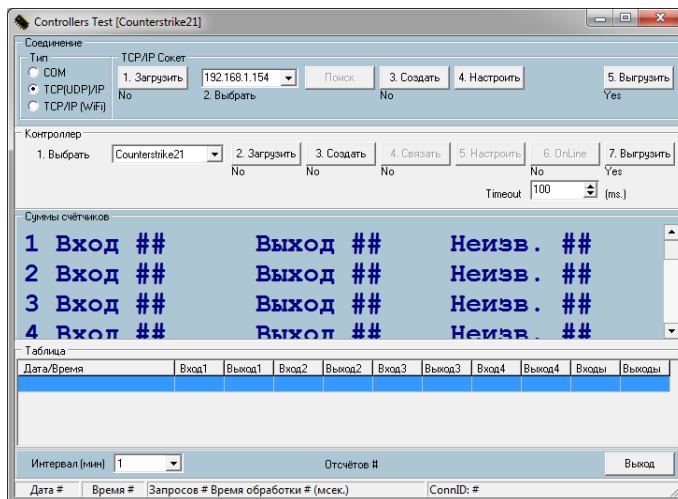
Controllers Test [Counterstrike21]

Соединение
Тип
COM
TCP(UDP)/IP
TCP/IP (WiFi)
TCP/IP Сокет
1. Загрузить
No
192.168.1.154
2. Выбрать
Поиск
3. Создать
No
4. Настроить
5. Выгрузить
Yes

Контроллер
1. Выбрать
Counterstrike21
2. Загрузить
No
3. Создать
No
4. Связать
No
5. Настроить
6. OnLine
No
7. Выгрузить
Yes
Timeout
100
(ms.)

Суммы счётчиков
1 Вход ## Выход ## Неизв. ##
2 Вход ## Выход ## Неизв. ##
3 Вход ## Выход ## Неизв. ##
4 Вход ## Выход ## Неизв. ##

Таблица

| Дата/Время | Вход1 | Выход1 | Вход2 | Выход2 | Вход3 | Выход3 | Вход4 | Выход4 | Входы | Выходы |
|---|---|---|---|---|---|---|---|---|---|---|
| | | | | | | | | | | |

Интервал (мин) 1
Отсчётов #
Выход

Дата # | Время # | Запросов # Время обработки # (мсек.) | ConnID: #